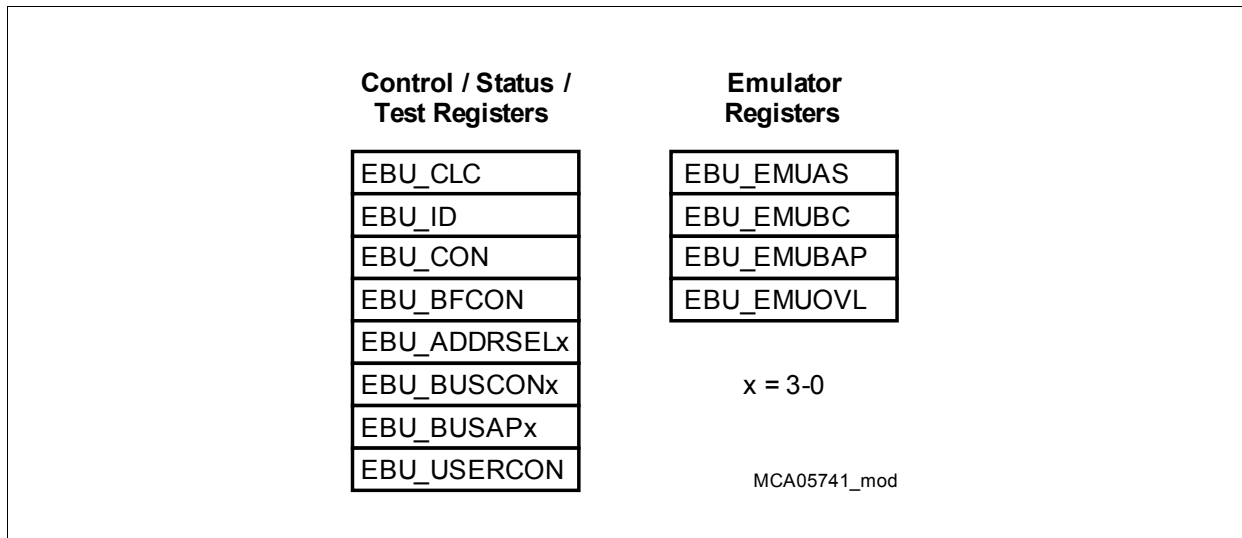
Control / Status / Test Registers

EBU_CLC
EBU_ID
EBU_CON
EBU_BFCON
EBU_ADDRSELx
EBU_BUSCONx
EBU_BUSAPx
EBU_USERCON

Emulator Registers

EBU_EMUAS
EBU_EMUBC
EBU_EMUBAP
EBU_EMUOVL

x = 3-0

MCA05741_mod